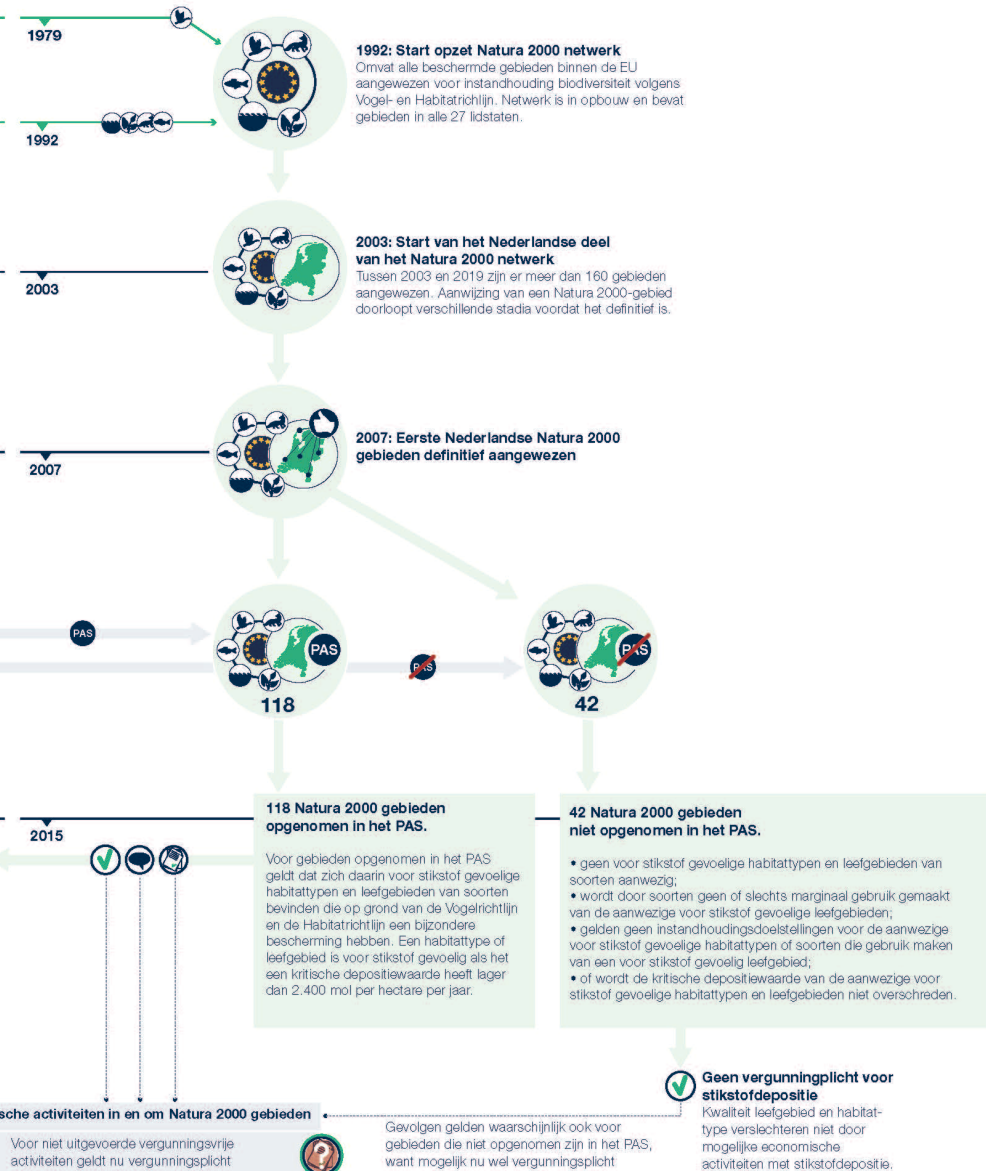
1979

1992

1992: Start opzet Natura 2000 netwerk
Omvat alle beschermde gebieden binnen de EU aangewezen voor instandhouding biodiversiteit volgens Vogel- en Habitatrichtlijn. Netwerk is in opbouw en bevat gebieden in alle 27 lidstaten.

2003

2003: Start van het Nederlandse deel van het Natura 2000 netwerk
Tussen 2003 en 2019 zijn er meer dan 160 gebieden aangewezen. Aanwijzing van een Natura 2000-gebied doorloopt verschillende stadia voordat het definitief is.

2007

2007: Eerste Nederlandse Natura 2000 gebieden definitief aangewezen

PAS

PAS

PAS

PAS

118

42

2015

118 Natura 2000 gebieden opgenomen in het PAS.

Voor gebieden opgenomen in het PAS geldt dat zich daarin voor stikstof gevoelige habitattypen en leefgebieden van soorten bevinden die op grond van de Vogelrichtlijn en de Habitatrichtlijn een bijzondere bescherming hebben. Een habitattype of leefgebied is voor stikstof gevoelig als het een kritische depositiewaarde heeft lager dan 2.400 mol per hectare per jaar.

42 Natura 2000 gebieden niet opgenomen in het PAS.

• geen voor stikstof gevoelige habitattypen en leefgebieden van soorten aanwezig;
• wordt door soorten geen of slechts marginaal gebruik gemaakt van de aanwezige voor stikstof gevoelige leefgebieden;
• gelden geen instandhoudingsdoelstellingen voor de aanwezige voor stikstof gevoelige habitattypen of soorten die gebruik maken van een voor stikstof gevoelig leefgebied;
• of wordt de kritische depositiewaarde van de aanwezige voor stikstof gevoelige habitattypen en leefgebieden niet overschreden.

Geen vergunningplicht voor stikstofdepositie
Kwaliteit leefgebied en habitattype verslechteren niet door mogelijke economische activiteiten met stikstofdepositie.

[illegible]sche activiteiten in en om Natura 2000 gebieden

Voor niet uitgevoerde vergunningsvrije activiteiten geldt nu vergunningsplicht

Gevolgen gelden waarschijnlijk ook voor gebieden die niet opgenomen zijn in het PAS, want mogelijk nu wel vergunningsplicht